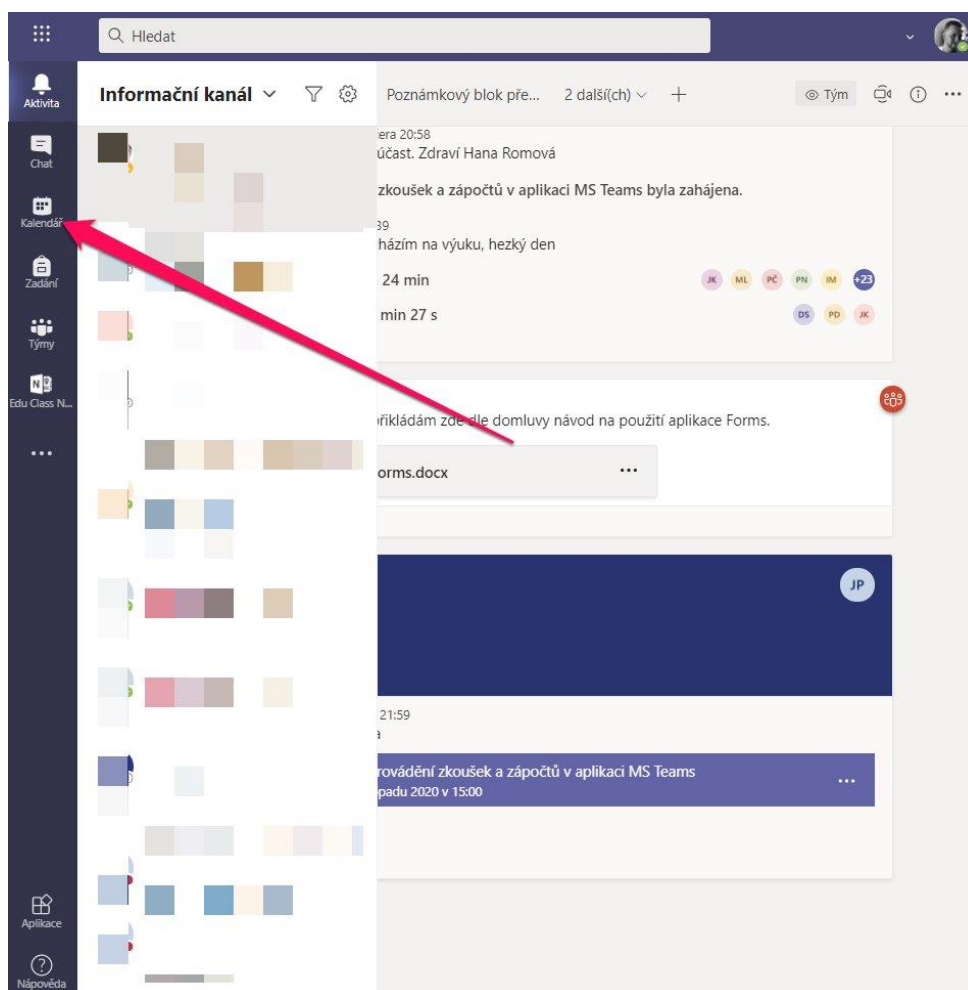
Hledat

Aktivita
Chat
Kalendář
Zadání
Týmy
Edu Class N...
...
Aplikace
Nápověda

Informační kanál

Poznámkový blok pře... 2 další(ch) +
Tým

era 20:58
účast. Zdraví Hana Romová

zkoušek a zápočtů v aplikaci MS Teams byla zahájena.

39
házím na výuku, hezký den

24 min
JK ML PČ PN IM +23

min 27 s
DS PD JK

přikládám zde dle domluvy návod na použití aplikace Forms.

orms.docx ...

JP

21:59

provádění zkoušek a zápočtů v aplikaci MS Teams
padu 2020 v 15:00
...